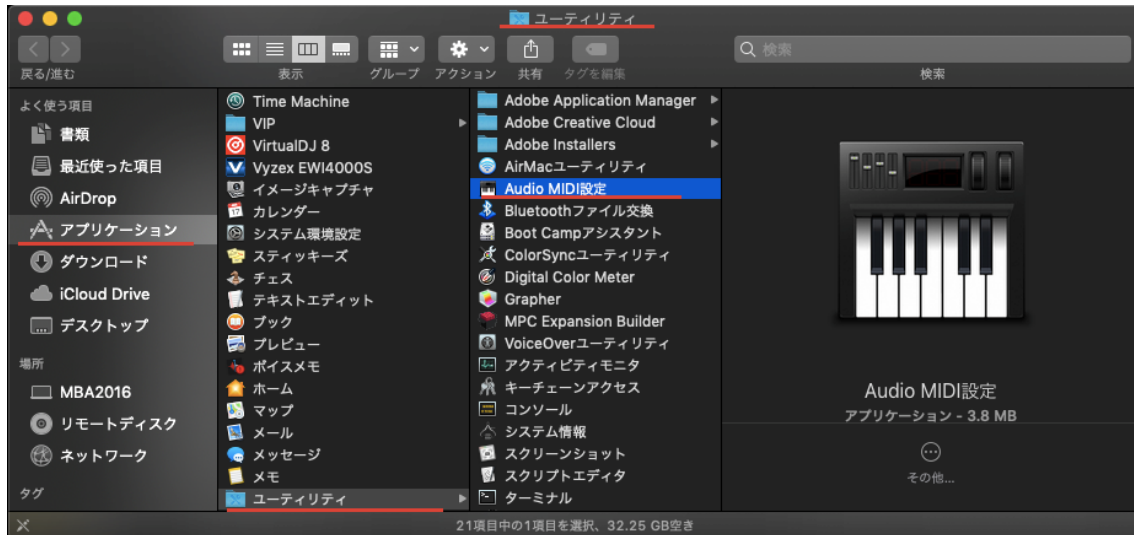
ユーティリティ

戻る/進む 表示 グループ アクション 共有 タグを編集 検索 検索

よく使う項目
書類
最近使った項目
AirDrop
アプリケーション
ダウンロード
iCloud Drive
デスクトップ

場所
MBA2016
リモートディスク
ネットワーク

タグ

Time Machine
VIP
VirtualDJ 8
Vyzex EWI4000S
イメージキャプチャ
カレンダー
システム環境設定
スティッキーズ
チェス
テキストエディット
ブック
プレビュー
ボイスメモ
ホーム
マップ
メール
メッセージ
メモ
ユーティリティ

Adobe Application Manager
Adobe Creative Cloud
Adobe Installers
AirMacユーティリティ
Audio MIDI設定
Bluetoothファイル交換
Boot Campアシスタント
ColorSyncユーティリティ
Digital Color Meter
Grapher
MPC Expansion Builder
VoiceOverユーティリティ
アクティビティモニタ
キーチェーンアクセス
コンソール
システム情報
スクリーンショット
スクリプトエディタ
ターミナル

Audio MIDI設定
アプリケーション - 3.8 MB
その他...

21項目中の1項目を選択、32.25 GB空き